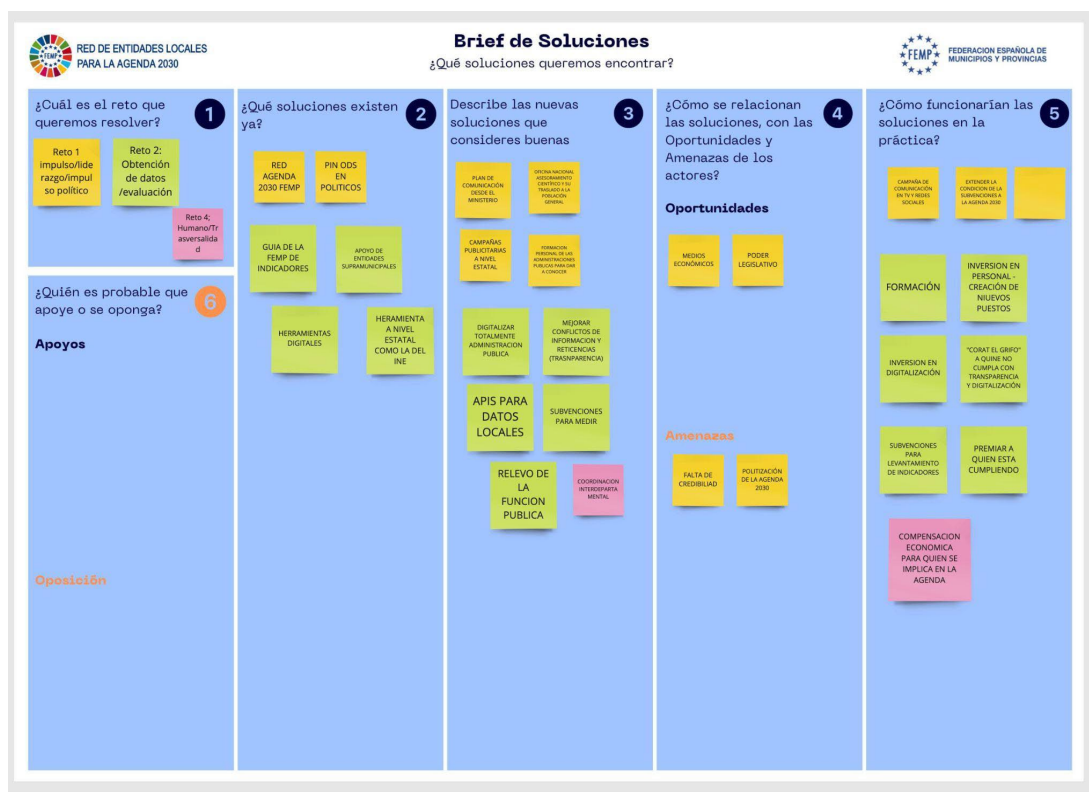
RED DE ENTIDADES LOCALES PARA LA AGENDA 2030

FEMP

Brief de Soluciones
¿Qué soluciones queremos encontrar?

FEMP FEDERACION ESPAÑOLA DE MUNICIPIOS Y PROVINCIAS

¿Cuál es el reto que queremos resolver? 1

Reto 1 impulso/liderazgo/impulso político

Reto 2: Obtención de datos /evaluación

Reto 4; Humano/Trasversalidad

¿Quién es probable que apoye o se oponga? 6

Apoyos

Oposición

¿Qué soluciones existen ya? 2

RED AGENDA 2030 FEMP

PIN ODS EN POLITICOS

GUIA DE LA FEMP DE INDICADORES

APOYO DE ENTIDADES SUPRAMUNICIPALES

HERRAMIENTAS DIGITALES

HERAMIENTA A NIVEL ESTATAL COMO LA DEL INE

Describe las nuevas soluciones que consideres buenas 3

PLAN DE COMUNICACIÓN DESDE EL MINISTERIO

OFICINA NACIONAL ASESORAMIENTO CIENTÍFICO Y SU TRASLADO A LA POBLACIÓN GENERAL

CAMPAÑAS PUBLICITARIAS A NIVEL ESTATAL

FORMACION PERSONAL DE LAS ADMINISTRACIONES PUBLICAS PARA DAR A CONOCER

DIGITALIZAR TOTALMENTE ADMINISTRACION PUBLICA

MEJORAR CONFLICTOS DE INFORMACION Y RETICENCIAS (TRASNPARENCIA)

APIS PARA DATOS LOCALES

SUBVENCIONES PARA MEDIR

RELEVO DE LA FUNCION PUBLICA

COORDINACION INTERDEPARTAMENTAL

¿Cómo se relacionan las soluciones, con las Oportunidades y Amenazas de los actores? 4

Oportunidades

MEDIOS ECONÓMICOS

PODER LEGISLATIVO

Amenazas

FALTA DE CREDIBILIDAD

POLITIZACIÓN DE LA AGENDA 2030

¿Cómo funcionarían las soluciones en la práctica? 5

CAMPAÑA DE COMUNICACIÓN EN TV Y REDES SOCIALES

EXTENDER LA CONDICION DE LA SUBVENCIONES A LA AGENDA 2030

FORMACIÓN

INVERSION EN PERSONAL - CREACIÓN DE NUEVOS PUESTOS

INVERSION EN DIGITALIZACIÓN

"CORAT EL GRIFO" A QUINE NO CUMPLA CON TRANSPARENCIA Y DIGITALIZACIÓN

SUBVENCIONES PARA LEVANTAMIENTO DE INDICADORES

PREMIAR A QUIEN ESTA CUMPLIENDO

COMPENSACION ECONOMICA PARA QUIEN SE IMPLICA EN LA AGENDA